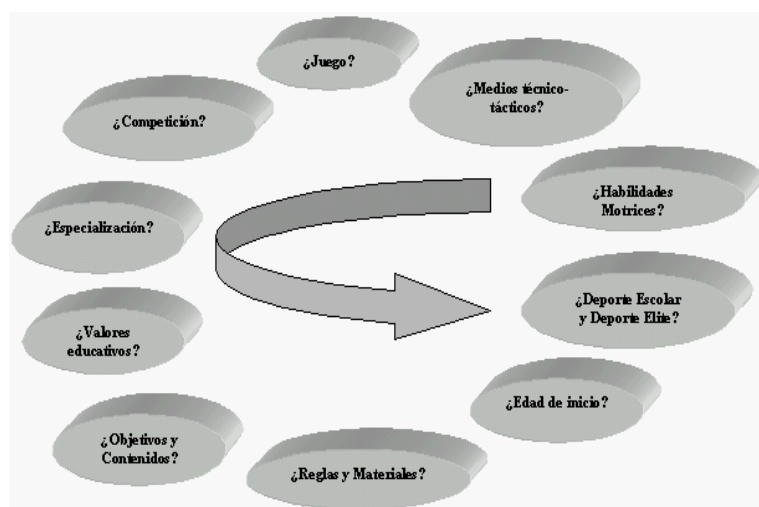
¿Juego?

¿Medios técnico-tácticos?

¿Competición?

¿Habilidades Motrices?

¿Especialización?

¿Deporte Escolar y Deporte Elite?

¿Valores educativos?

¿Edad de inicio?

¿Objetivos y Contenidos?

¿Reglas y Materiales?